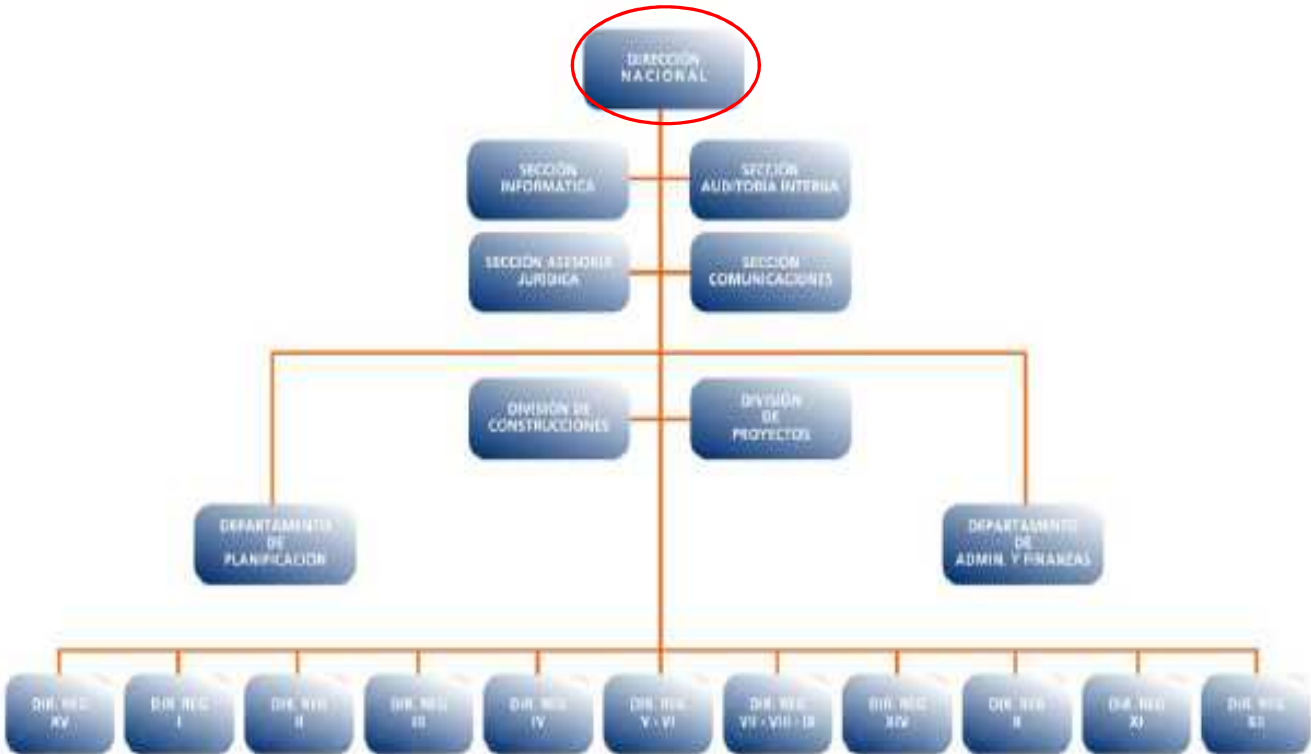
DIRECCIÓN NACIONAL

SECCIÓN INFORMÁTICA

SECCIÓN AUDITORÍA INTERNA

SECCIÓN ASESORÍA JURÍDICA

SECCIÓN COMUNICACIONES

DIVISIÓN DE CONSTRUCCIONES

DIVISIÓN DE PROYECTOS

DEPARTAMENTO DE PLANIFICACIÓN

DEPARTAMENTO DE ADMIN. Y FINANZAS

DIR. REG. XV

DIR. REG. I

DIR. REG. II

DIR. REG. III

DIR. REG. IV

DIR. REG. V - VI

DIR. REG. VII - VIII - IX

DIR. REG. XIV

DIR. REG. X

DIR. REG. XI

DIR. REG. XII